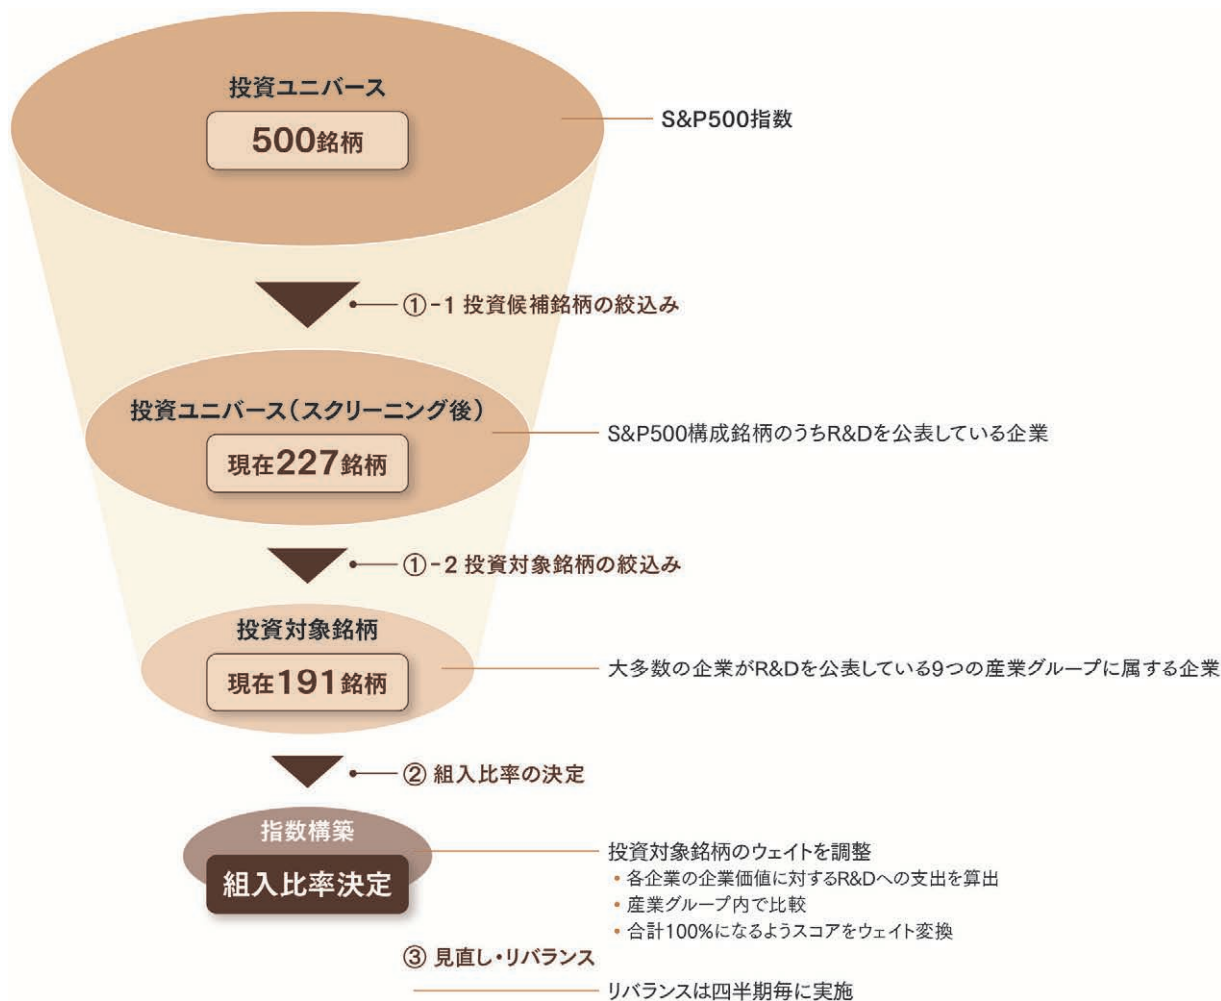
投資ユニバース
500銘柄

S&P500指数

①-1 投資候補銘柄の絞込み

投資ユニバース（スクリーニング後）
現在227銘柄

S&P500構成銘柄のうちR&Dを公表している企業

①-2 投資対象銘柄の絞込み

投資対象銘柄
現在191銘柄

大多数の企業がR&Dを公表している9つの産業グループに属する企業

② 組入比率の決定

指数構築
組入比率決定

投資対象銘柄のウェイトを調整
• 各企業の企業価値に対するR&Dへの支出を算出
• 産業グループ内で比較
• 合計100%になるようスコアをウェイト変換

③ 見直し・リバランス

リバランスは四半期毎に実施